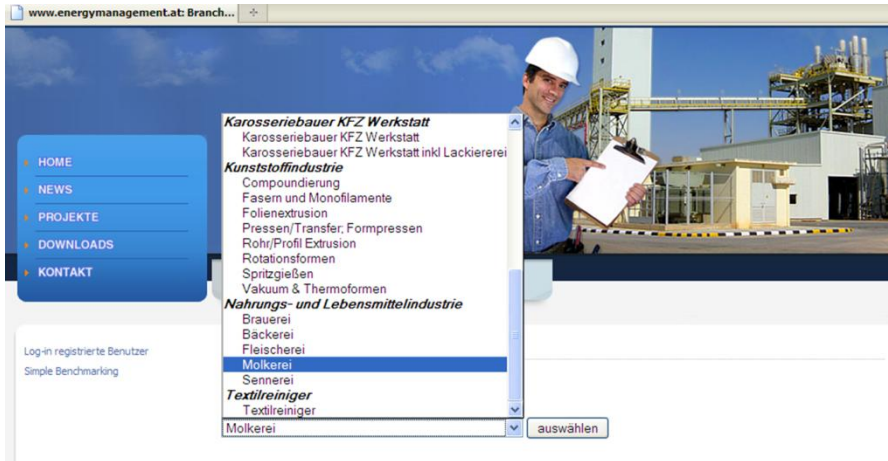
www.energymanagement.at: Branch...

HOME
NEWS
PROJEKTE
DOWNLOADS
KONTAKT

Karosseriebauer KFZ Werkstatt
Karosseriebauer KFZ Werkstatt
Karosseriebauer KFZ Werkstatt inkl Lackiererei
Kunststoffindustrie
Compoundierung
Fasern und Monofilamente
Folienextrusion
Pressen/Transfer; Formpressen
Rohr/Profil Extrusion
Rotationsformen
Spritzgießen
Vakuum & Thermoformen
Nahrungs- und Lebensmittelindustrie
Brauerei
Bäckerei
Fleischerei
Molkerei
Sennerei
Textilreiniger
Textilreiniger

Molkerei
auswählen

Log-in registrierte Benutzer
Simple Benchmarking